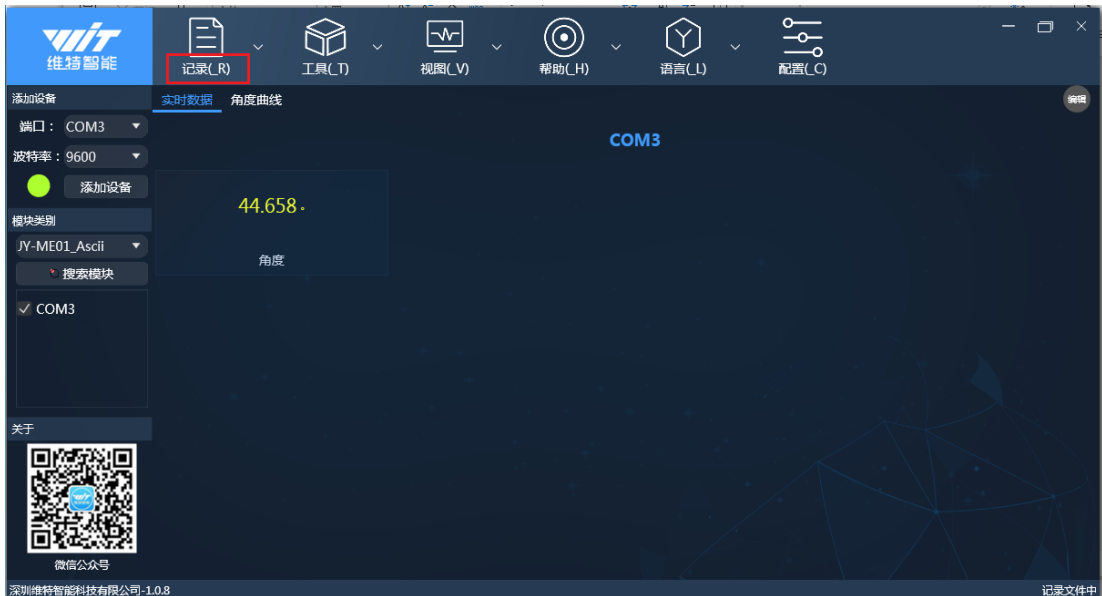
WIT
维特智能

记录(_R)
工具(_T)
视图(_V)
帮助(_H)
语言(_L)
配置(_C)

添加设备
端口： COM3
波特率：9600
添加设备
模块类别
JY-ME01_Ascii
搜索模块
✓ COM3
关于
微信公众号

实时数据 角度曲线
编辑
COM3
44.658°
角度

深圳维特智能科技有限公司-1.0.8
记录文件中